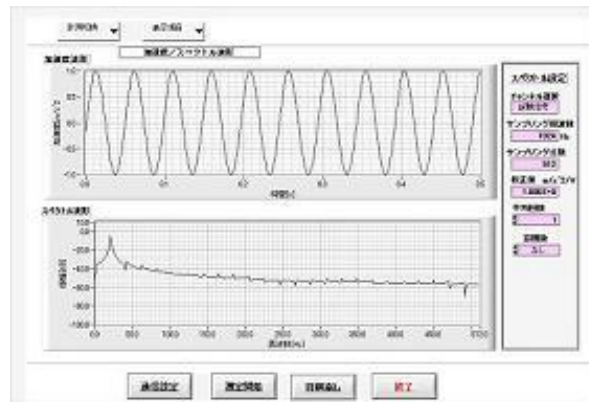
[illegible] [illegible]

加速度/スペクトル波形

加速度波形

1.0
0.5
0.0
-0.5
-1.0

0.0 0.1 0.2 0.3 0.4 0.5

時間(s)

スペクトル波形

0.0 500 1000 1500 2000 2500 3000 3500 4000 4500 5000

周波数(Hz)

スペクトル設定

チャンネル選択

サンプリング周波数

サンプリング点数

校正値 m/s^2/V

平均回数

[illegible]

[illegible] 測定開始 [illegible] 終了